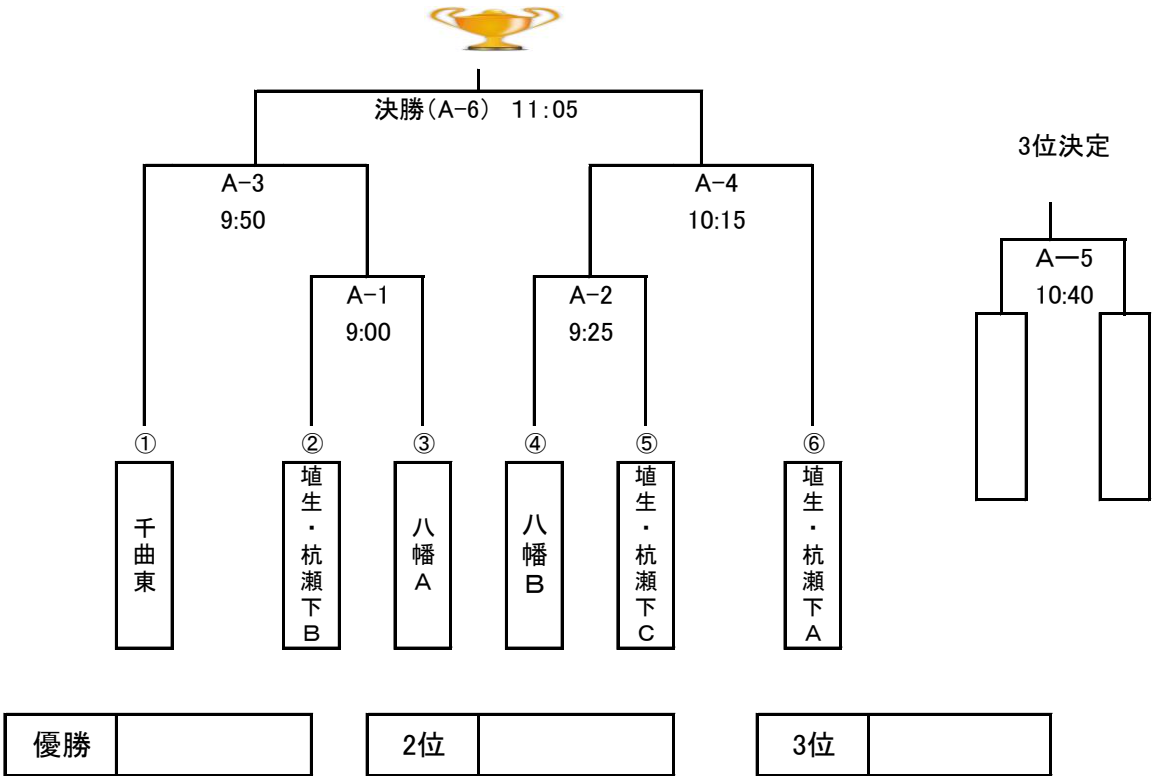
決勝(A-6) 11:05

3位決定

A-3
9:50

A-4
10:15

A—5
10:40

A-1
9:00

A-2
9:25

①
千曲東

②
埴生・杭瀬下B

③
八幡A

④
八幡B

⑤
埴生・杭瀬下C

⑥
埴生・杭瀬下A

| 優勝 | |
|---|---|

| 2位 | |
|---|---|

| 3位 | |
|---|---|